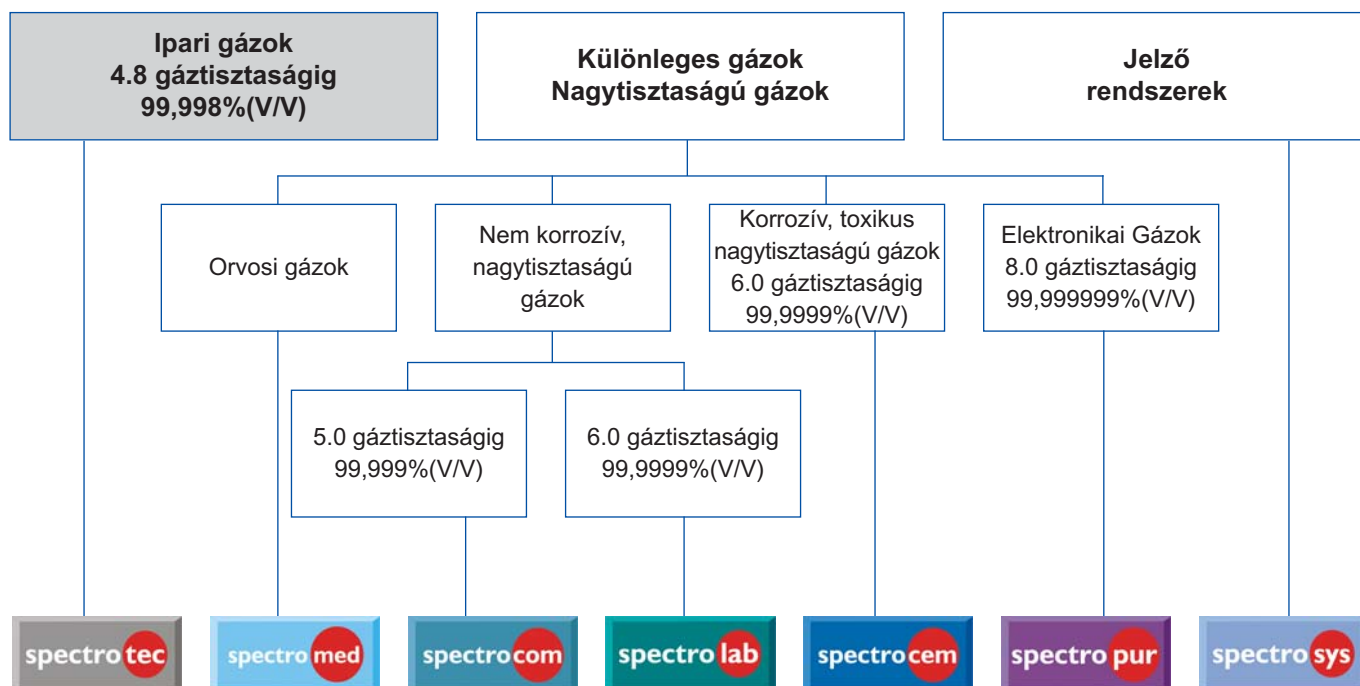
Ipari gázok
4.8 gáztisztaságig
99,998%(V/V)

Különleges gázok
Nagytisztaságú gázok

Jelző
rendszerek

Orvosi gázok

Nem korrozív, nagytisztaságú gázok

Korrozív, toxikus nagytisztaságú gázok
6.0 gáztisztaságig
99,9999%(V/V)

Elektronikai Gázok
8.0 gáztisztaságig
99,999999%(V/V)

5.0 gáztisztaságig
99,999%(V/V)

6.0 gáztisztaságig
99,9999%(V/V)

spectro tec

spectro med

spectro com

spectro lab

spectro cem

spectro pur

spectro sys